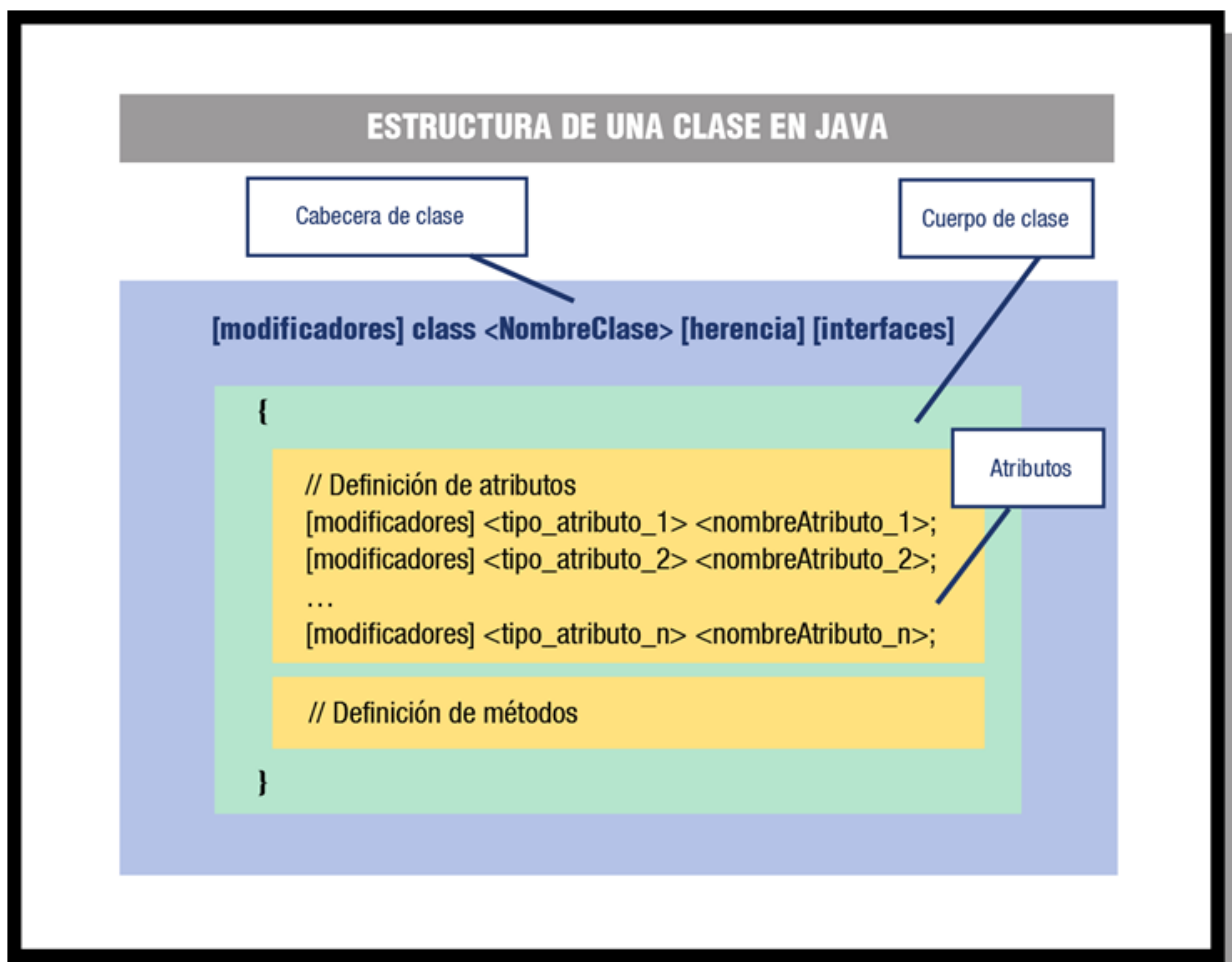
ESTRUCTURA DE UNA CLASE EN JAVA

Cabecera de clase

Cuerpo de clase

[modificadores] class <NombreClase> [herencia] [interfaces]

{

Atributos

// Definición de atributos
[modificadores] <tipo_atributo_1> <nombreAtributo_1>;
[modificadores] <tipo_atributo_2> <nombreAtributo_2>;
…
[modificadores] <tipo_atributo_n> <nombreAtributo_n>;

// Definición de métodos

}